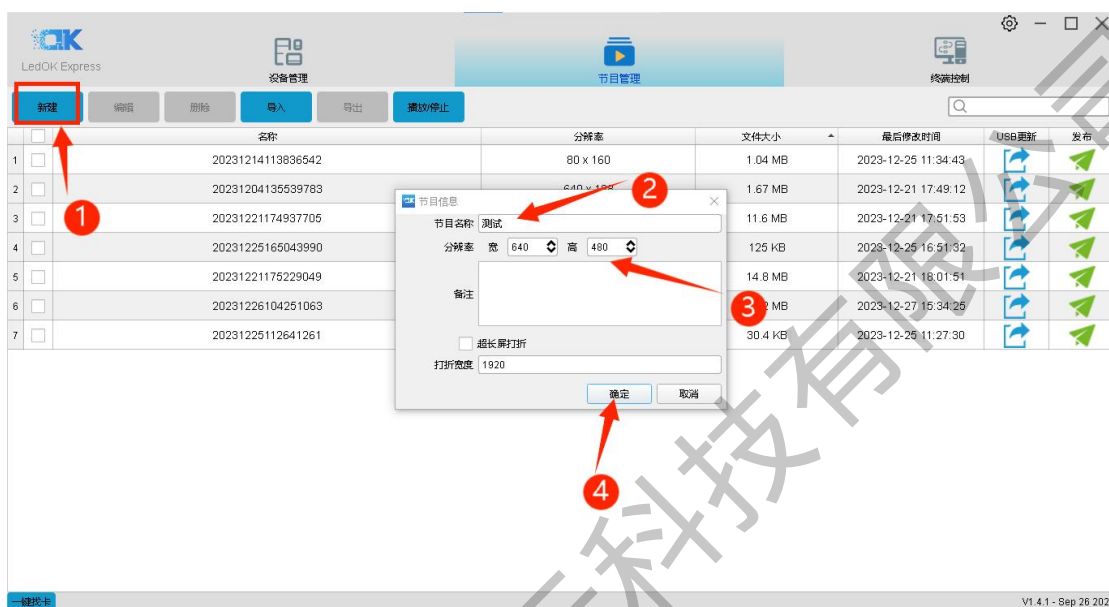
LedOK Express

设备管理

节目管理

终端控制

新建 编辑 删除 导入 导出 播放/停止

| | 名称 | 分辨率 | 文件大小 | 最后修改时间 | USB更新 | 发布 |
|---|---|---|---|---|---|---|
| 1 | 20231214113836542 | 80 x 160 | 1.04 MB | 2023-12-25 11:34:43 | | |
| 2 | 20231204135539783 | 640 x 1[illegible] | 1.67 MB | 2023-12-21 17:49:12 | | |
| 3 | 20231221174937705 | | 11.6 MB | 2023-12-21 17:51:53 | | |
| 4 | 20231225165043990 | | 125 KB | 2023-12-25 16:51:32 | | |
| 5 | 20231221175229049 | | 14.8 MB | 2023-12-21 18:01:51 | | |
| 6 | 20231226104251063 | | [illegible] MB | 2023-12-27 15:34:25 | | |
| 7 | 20231225112641261 | | 30.4 KB | 2023-12-25 11:27:30 | | |

节目信息

节目名称 测试

分辨率 宽 640 高 480

备注

超长屏打折

打折宽度 1920

确定 取消

1

2

3

4

一键找卡

V1.4.1 - Sep 26 202

科技有限公